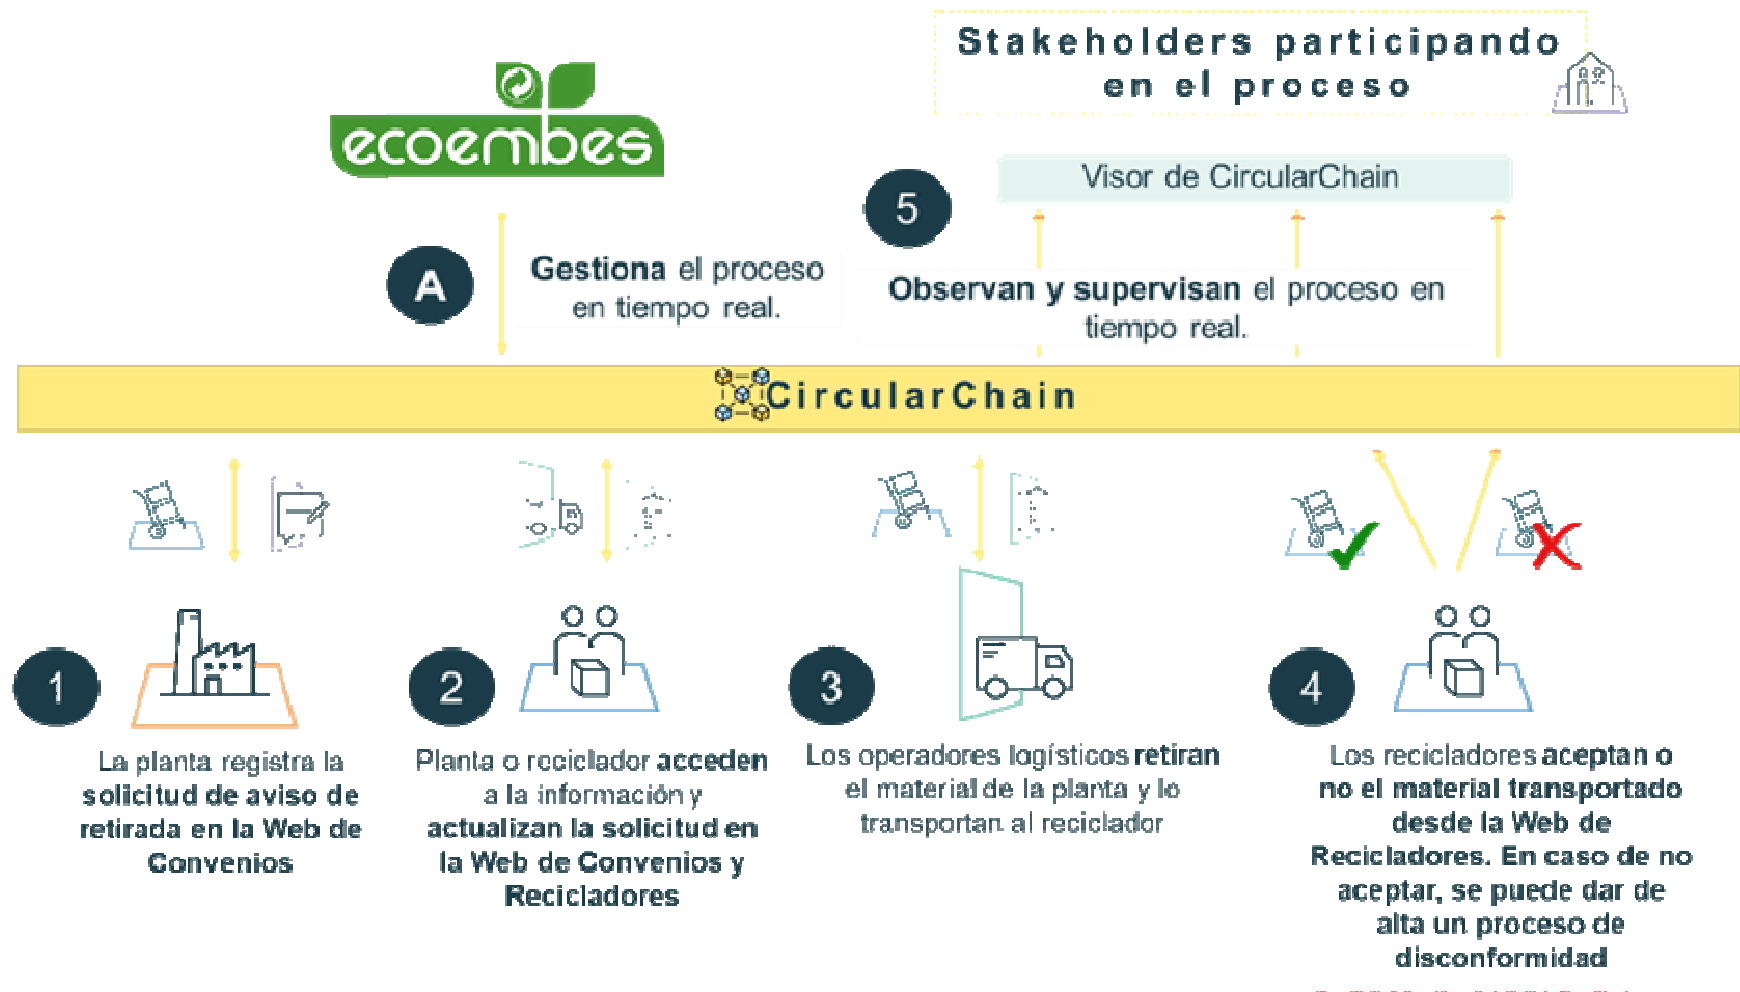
ecoembes

Stakeholders participando en el proceso

Visor de CircularChain

5

A

Gestiona el proceso en tiempo real.

Observan y supervisan el proceso en tiempo real.

CircularChain

1

La planta registra la solicitud de aviso de retirada en la Web de Convenios

2

Planta o reciclador acceden a la información y actualizan la solicitud en la Web de Convenios y Recicladores

3

Los operadores logísticos retiran el material de la planta y lo transportan al reciclador

4

Los recicladores aceptan o no el material transportado desde la Web de Recicladores. En caso de no aceptar, se puede dar de alta un proceso de disconformidad